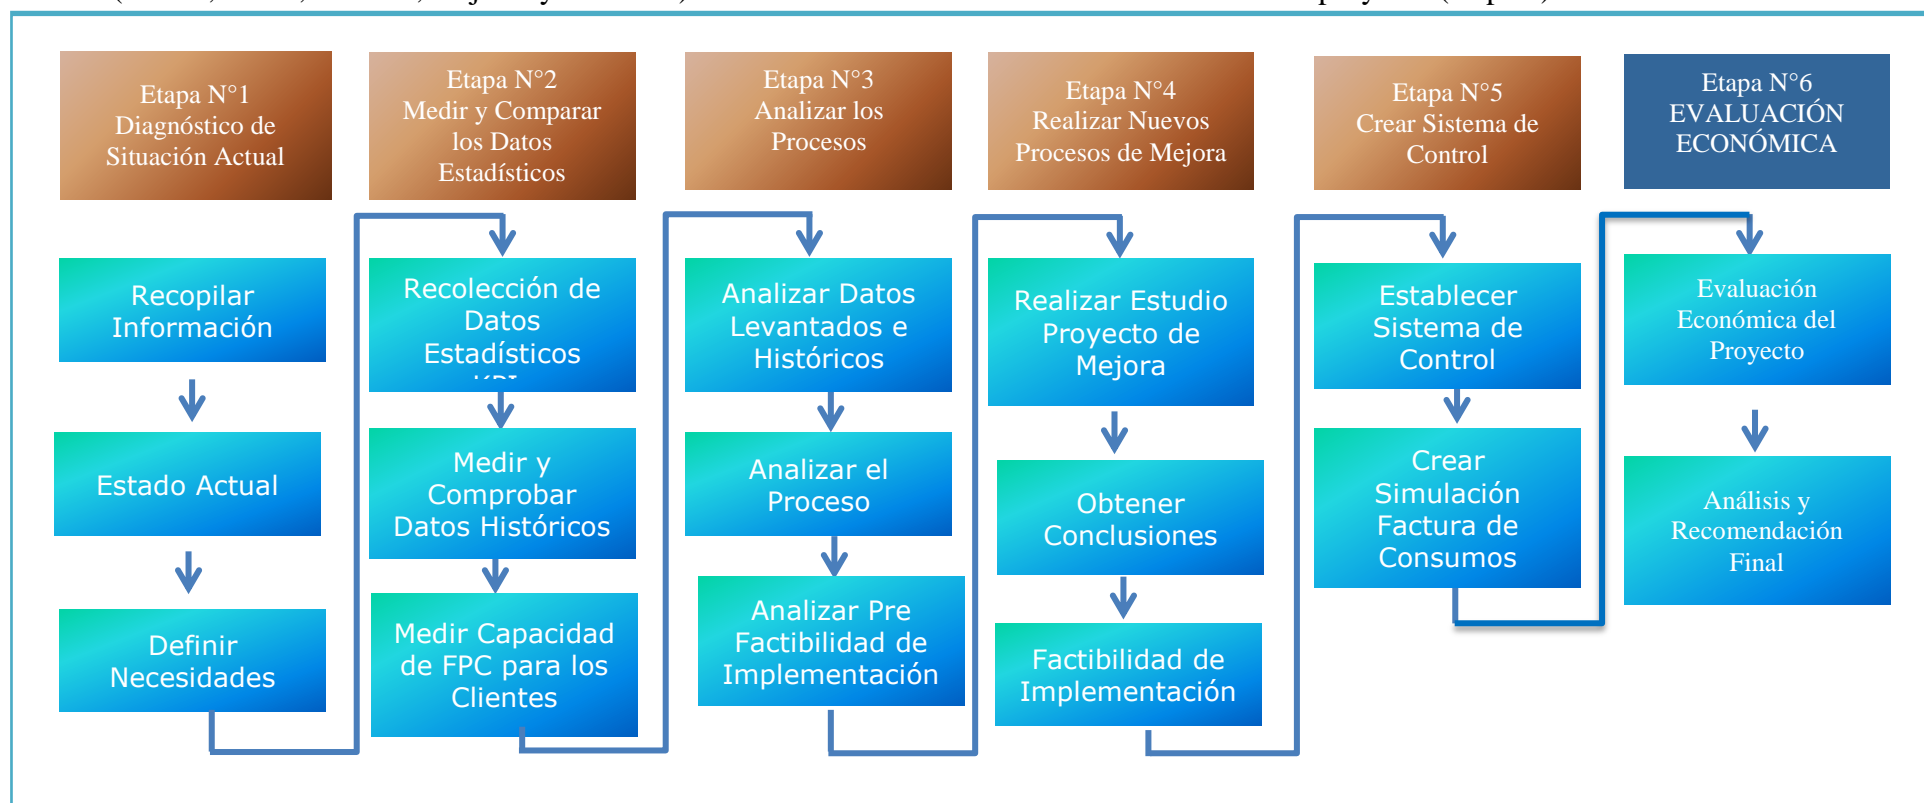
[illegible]

Etapa N°1 Diagnóstico de Situación Actual

Recopilar Información

Estado Actual

Definir Necesidades

Etapa N°2 Medir y Comparar los Datos Estadísticos

Recolección de Datos Estadísticos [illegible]

Medir y Comprobar Datos Históricos

Medir Capacidad de FPC para los Clientes

Etapa N°3 Analizar los Procesos

Analizar Datos Levantados e Históricos

Analizar el Proceso

Analizar Pre Factibilidad de Implementación

Etapa N°4 Realizar Nuevos Procesos de Mejora

Realizar Estudio Proyecto de Mejora

Obtener Conclusiones

Factibilidad de Implementación

Etapa N°5 Crear Sistema de Control

Establecer Sistema de Control

Crear Simulación Factura de Consumos

Etapa N°6 EVALUACIÓN ECONÓMICA

Evaluación Económica del Proyecto

Análisis y Recomendación Final